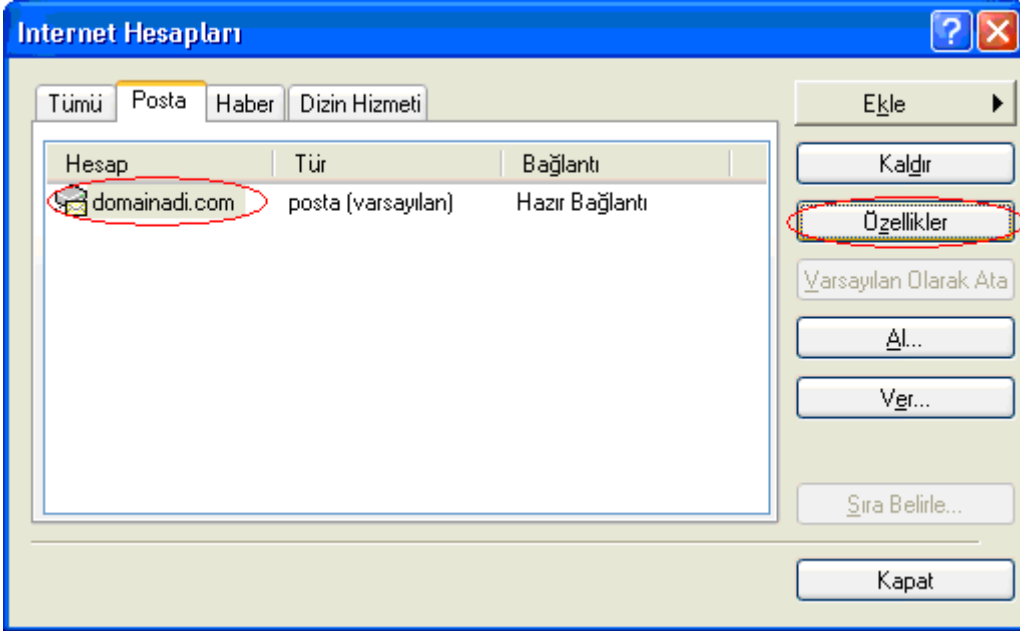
Internet Hesapları

Tümü | Posta | Haber | Dizin Hizmeti

| Hesap | Tür | Bağlantı |
|---|---|---|
| domainadi.com | posta (varsayılan) | Hazır Bağlantı |

Ekle
Kaldır
Özellikler
Varsayılan Olarak Ata
Al...
Ver...
Sıra Belirle...
Kapat